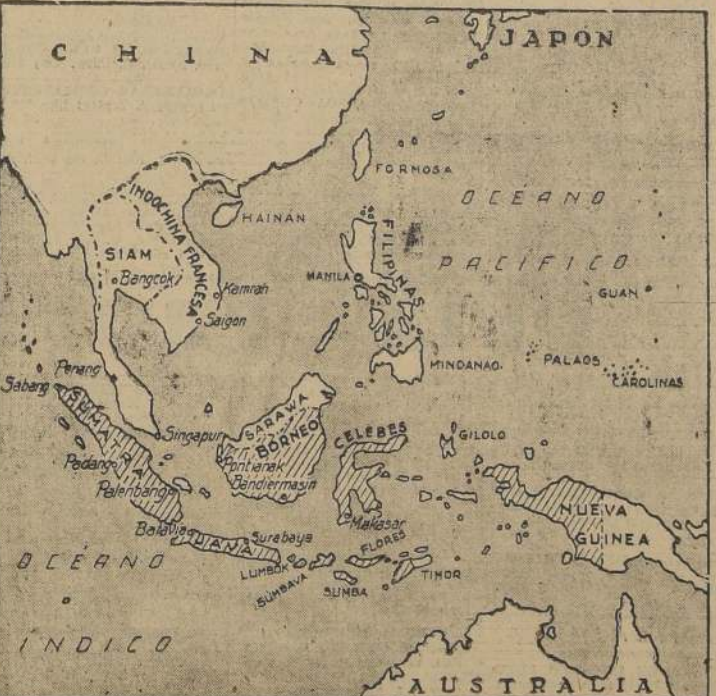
C H I N A
JAPON
FORMOSA
OCEANO
HAINAN
INDOCHINA FRANCESA
SIAM
Bangcok
Kamrah
Saigon
MANILA
FILIPINAS
PACIFICO
GUAN
MINDANAO
PALAOS
CAROLINAS
Penang
Sabang
SUMATRA
Singapur
SARAWA
BORNEO
Pontianak
Bandiermasin
CELEBES
GILOLO
Padang
Palenbang
Batavia
JAVA
Surabaya
Makasar
NUEVA GUINEA
OCEANO
LUMBOK
SUMBAVA
FLORES
SUMBA
TIMOR
INDICO
AUSTRALIA